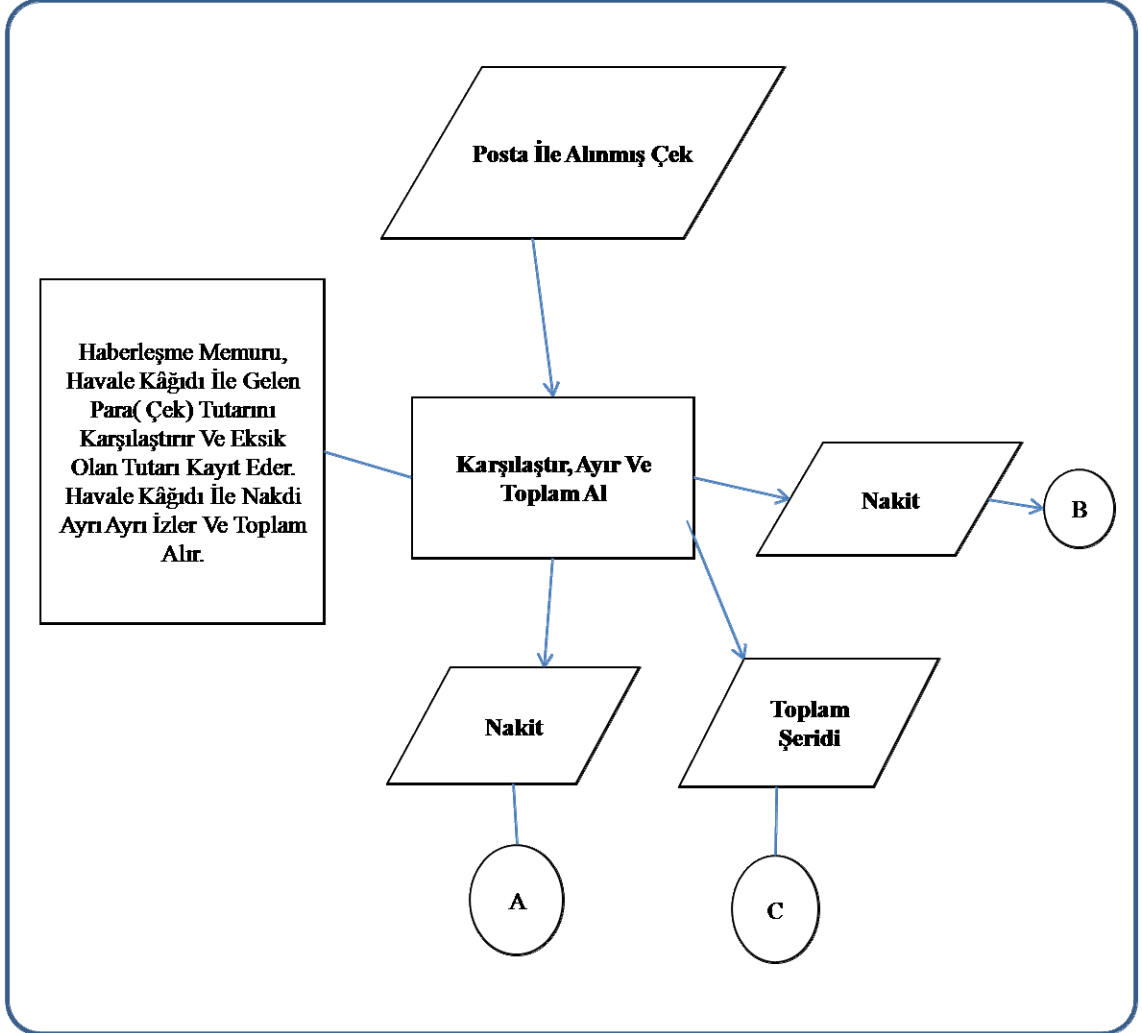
Posta İle Alınmış Çek

Haberleşme Memuru, Havale Kâğıdı İle Gelen Para( Çek) Tutarını Karşılaştırır Ve Eksik Olan Tutarı Kayıt Eder. Havale Kâğıdı İle Nakdi Ayrı Ayrı İzler Ve Toplam Alır.

Karşılaştır, Ayır Ve Toplam Al

Nakit

B

Nakit

Toplam Şeridi

A

C